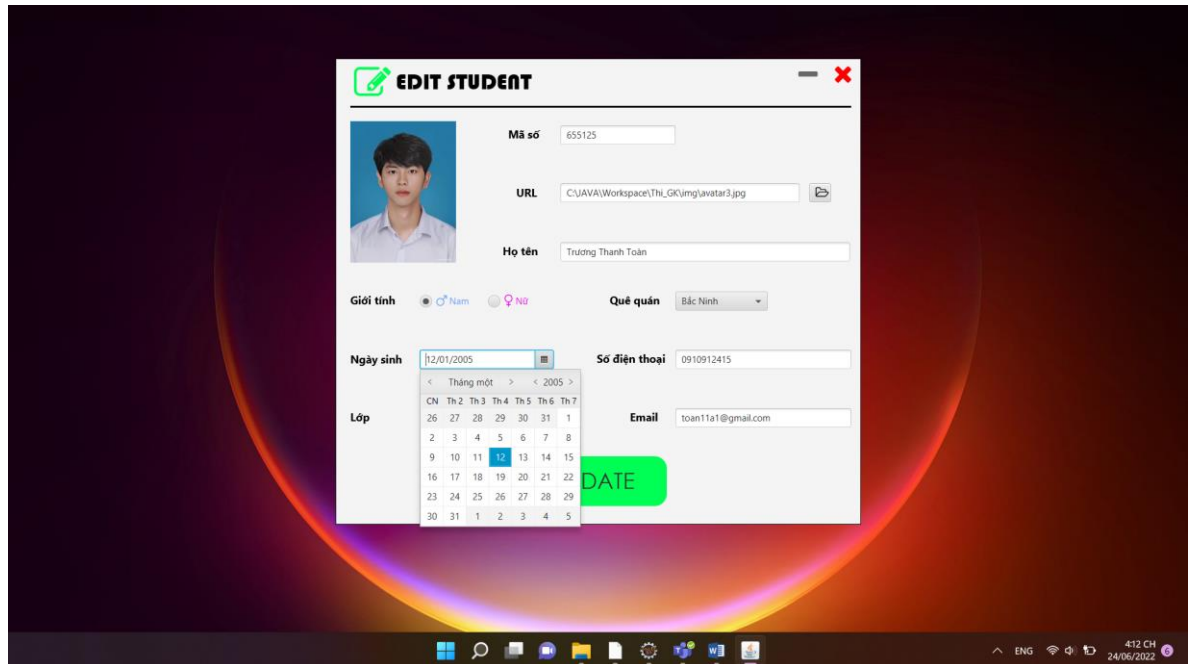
EDIT STUDENT

Mã số 655125

URL C:\JAVA\Workspace\Thi_GK\img\avatar3.jpg

Họ tên Trương Thanh Toàn

Giới tính ♂ Nam ♀ Nữ

Quê quán Bắc Ninh

Ngày sinh 12/01/2005

Số điện thoại 0910912415

Lớp

Email toan11a1@gmail.com

< Tháng một > < 2005 >

| CN | Th 2 | Th 3 | Th 4 | Th 5 | Th 6 | Th 7 |
|---|---|---|---|---|---|---|
| 26 | 27 | 28 | 29 | 30 | 31 | 1 |
| 2 | 3 | 4 | 5 | 6 | 7 | 8 |
| 9 | 10 | 11 | 12 | 13 | 14 | 15 |
| 16 | 17 | 18 | 19 | 20 | 21 | 22 |
| 23 | 24 | 25 | 26 | 27 | 28 | 29 |
| 30 | 31 | 1 | 2 | 3 | 4 | 5 |

DATE

ENG 4:12 CH 24/06/2022 6